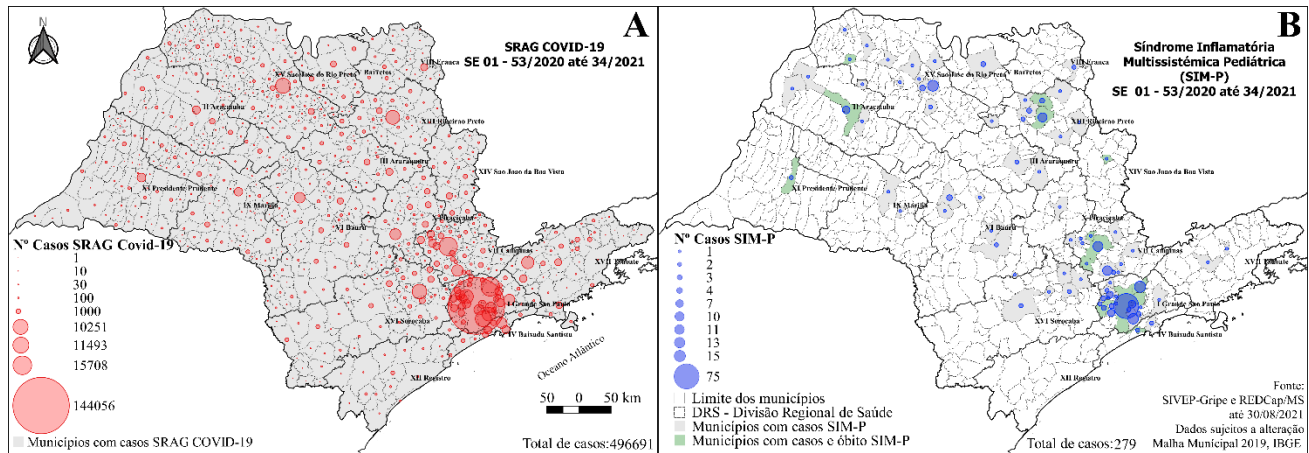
N

A

SRAG COVID-19
SE 01 - 53/2020 até 34/2021

XV São José do Rio Preto
VIII Franca
Barretos
II Araçatuba
XIII Ribeirão Preto
III Araraquara
XIV São João da Boa Vista
XI Presidente Prudente
IX Marília
X Piracicaba
VI Bauru
VII Campinas
XVII Taubaté
I Grande São Paulo
XVI Sorocaba
IV Baixada Santista
XII Registro
Oceano Atlântico

Nº Casos SRAG Covid-19
1
10
30
100
1000
10251
11493
15708
144056

50 0 50 km

Municípios com casos SRAG COVID-19

Total de casos:496691

B

Síndrome Inflamatória Multissistêmica Pediátrica (SIM-P)
SE 01 - 53/2020 até 34/2021

XV São José do Rio Preto
VIII Franca
Barretos
II Araçatuba
XIII Ribeirão Preto
III Araraquara
XIV São João da Boa Vista
XI Presidente Prudente
IX Marília
X Piracicaba
VI Bauru
VII Campinas
XVII Taubaté
I Grande São Paulo
XVI Sorocaba
IV Baixada Santista
XII Registro

Nº Casos SIM-P
1
2
3
4
7
10
11
13
15
75

Limite dos municípios
DRS - Divisão Regional de Saúde
Municípios com casos SIM-P
Municípios com casos e óbito SIM-P

Total de casos:279

Fonte:
SIVEP-Gripe e REDCap/MS
até 30/08/2021
Dados sujeitos a alteração
Malha Municipal 2019, IBGE